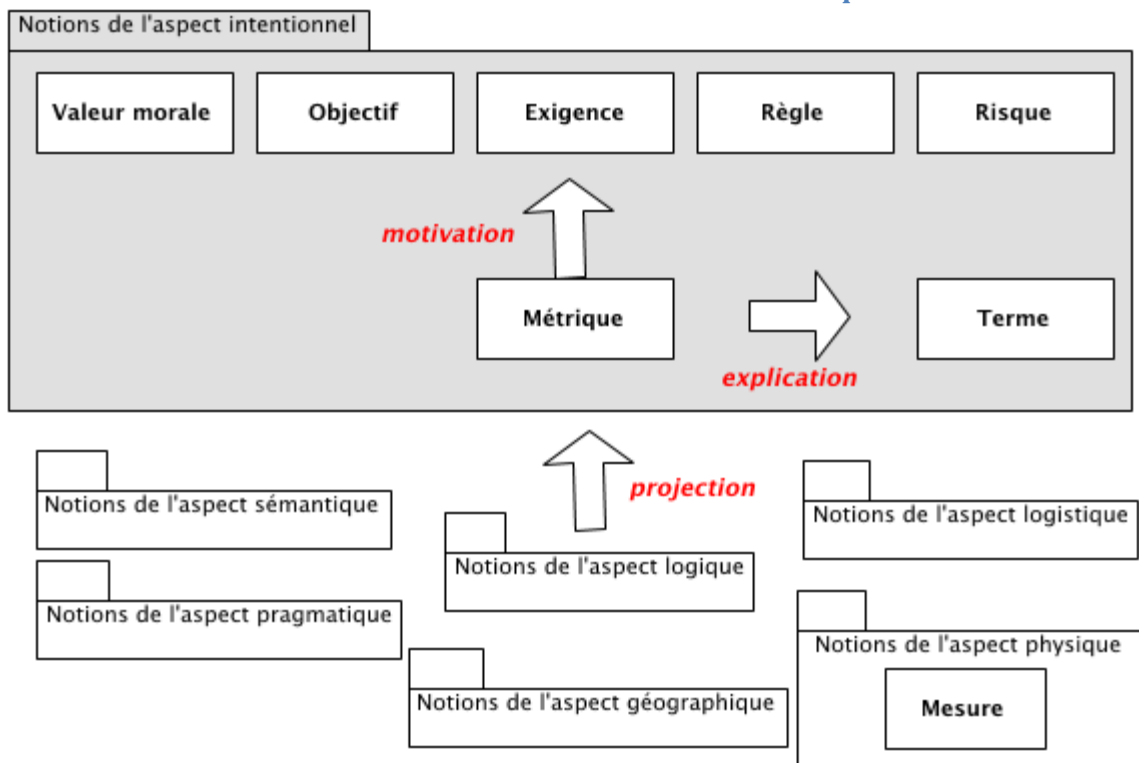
Notions de l'aspect intentionnel

Valeur morale

Objectif

Exigence

Règle

Risque

motivation

Métrique

Terme

explication

projection

Notions de l'aspect sémantique

Notions de l'aspect logistique

Notions de l'aspect logique

Notions de l'aspect pragmatique

Notions de l'aspect physique

Notions de l'aspect géographique

Mesure